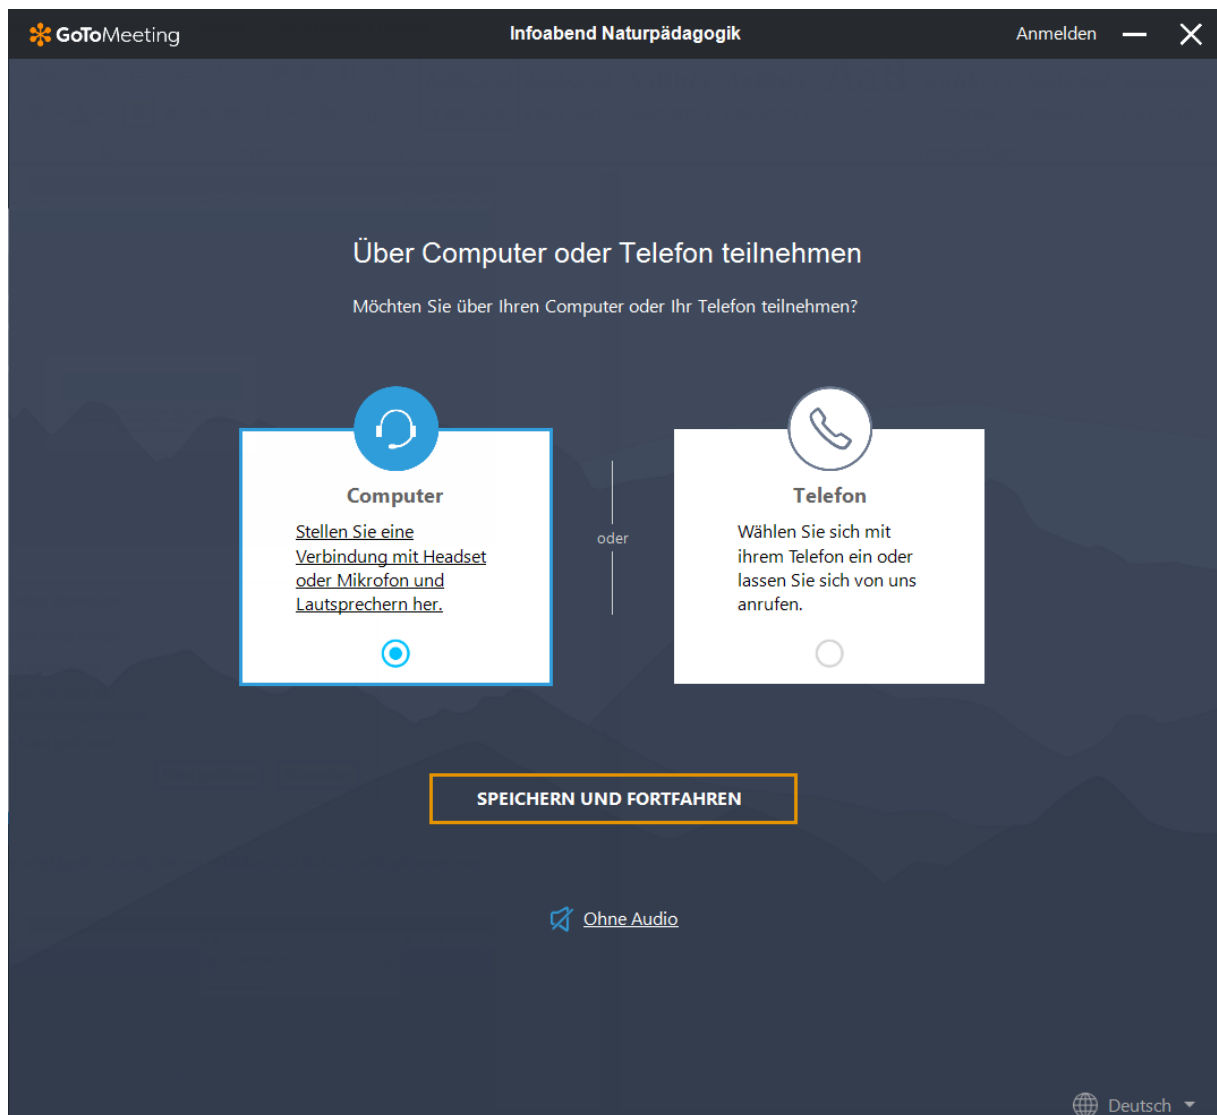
GoToMeeting

Infoabend Naturpädagogik

Anmelden

Über Computer oder Telefon teilnehmen

Möchten Sie über Ihren Computer oder Ihr Telefon teilnehmen?

Computer

Stellen Sie eine Verbindung mit Headset oder Mikrofon und Lautsprechern her.

oder

Telefon

Wählen Sie sich mit ihrem Telefon ein oder lassen Sie sich von uns anrufen.

SPEICHERN UND FORTFAHREN

Ohne Audio

Deutsch